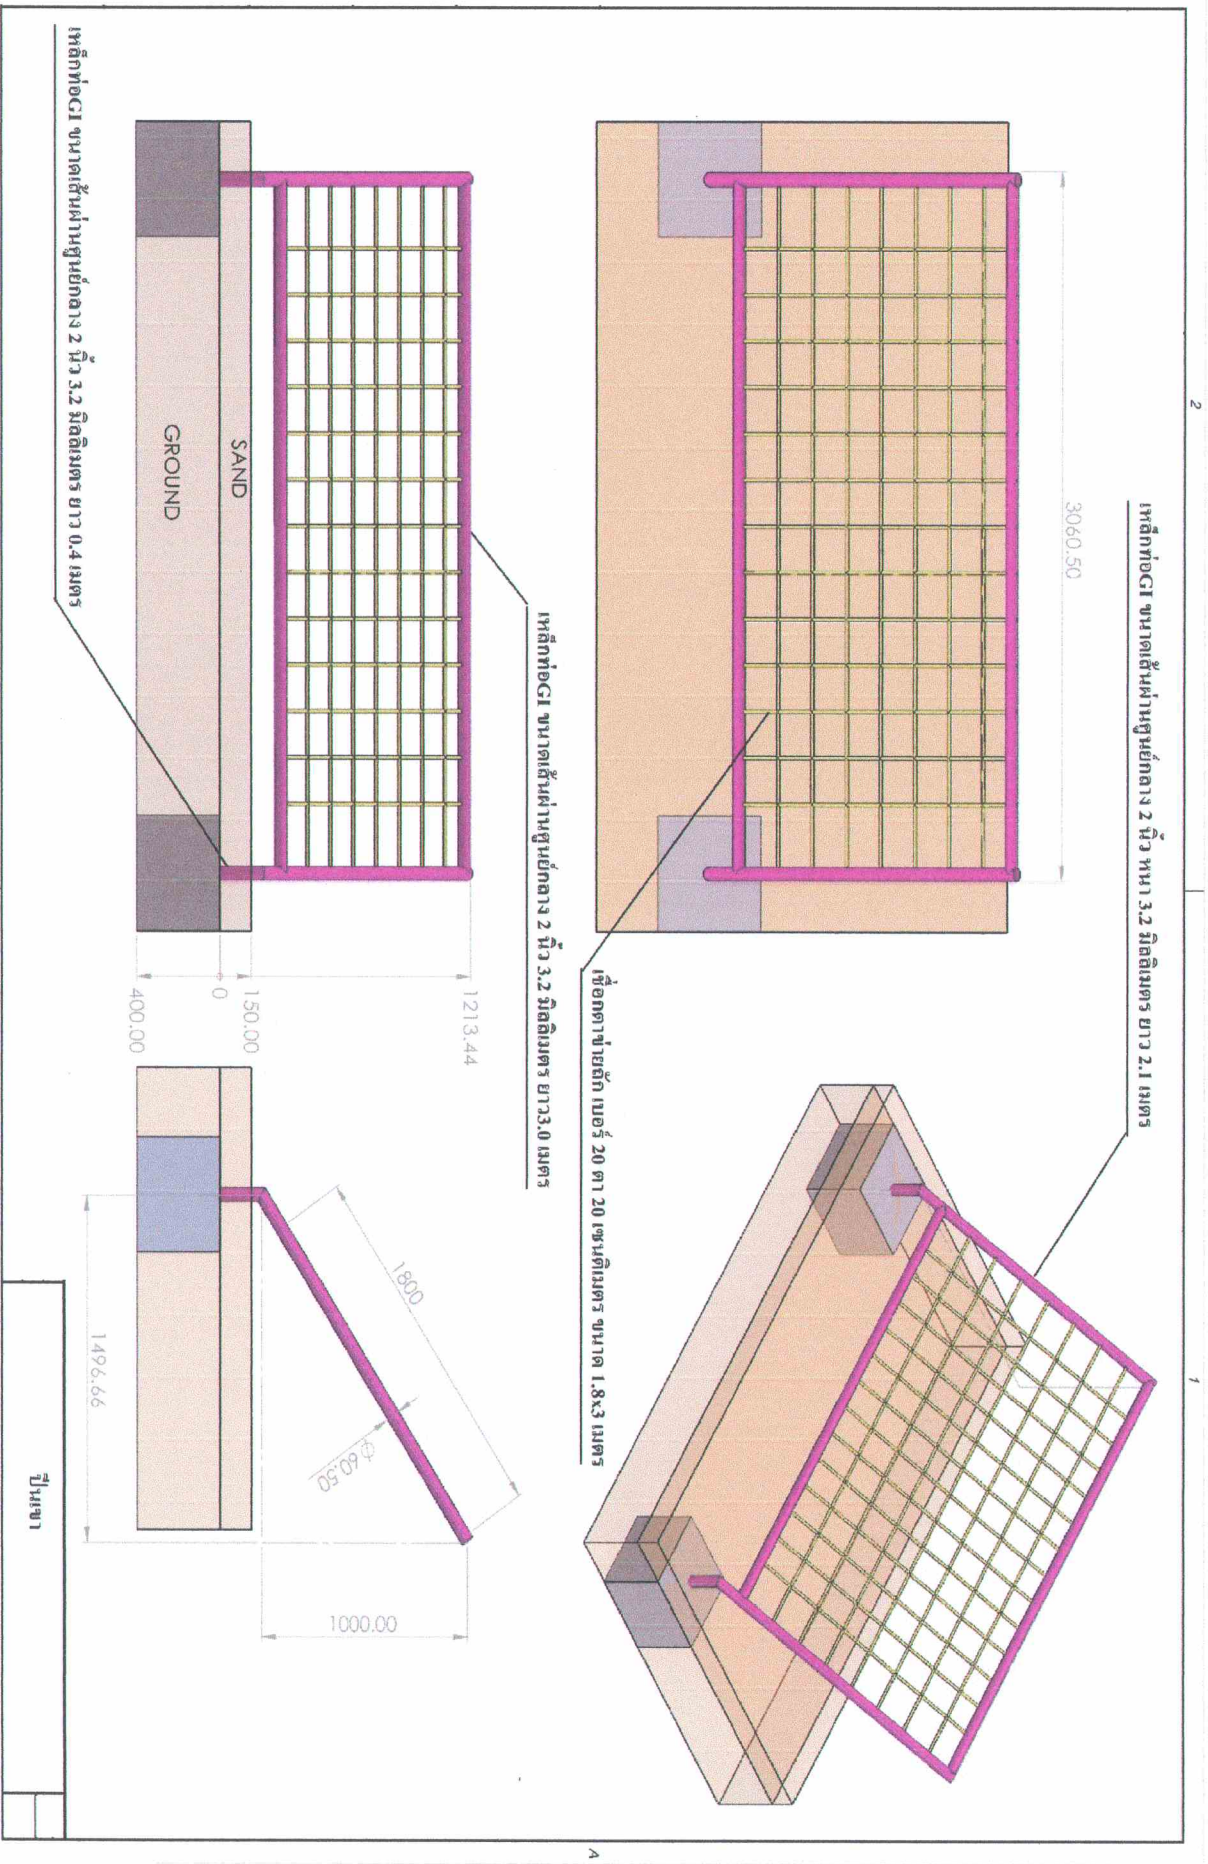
เหล็กท่อGI ขนาดเส้นผ่านศูนย์กลาง 2 นิ้ว หนา 3.2 มิลลิเมตร ยาว 2.1 เมตร

3060.50

เชื่อมตาข่ายถัก เบอร์ 20 ตา 20 เซนติเมตร ขนาด 1.8x3 เมตร

เหล็กท่อGI ขนาดเส้นผ่านศูนย์กลาง 2 นิ้ว 3.2 มิลลิเมตร ยาว3.0 เมตร

SAND

GROUND

1213.44

150.00

0

400.00

1800

Φ60.50

1496.66

1000.00

เหล็กท่อGI ขนาดเส้นผ่านศูนย์กลาง 2 นิ้ว 3.2 มิลลิเมตร ยาว 0.4 เมตร

ปีนผา

2

1

A